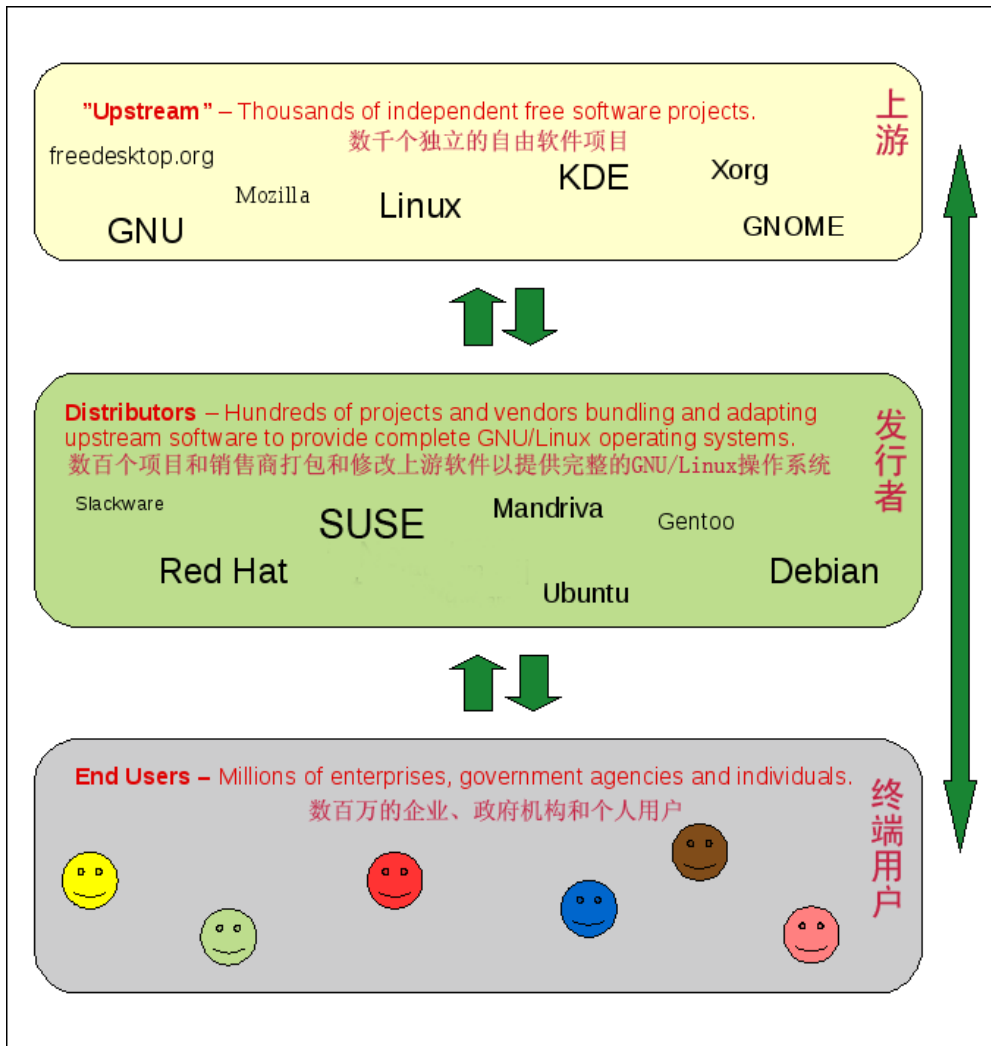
"Upstream" – Thousands of independent free software projects.
数千个独立的自由软件项目

上游

freedesktop.org

Mozilla

Linux

KDE

Xorg

GNU

GNOME

Distributors – Hundreds of projects and vendors bundling and adapting upstream software to provide complete GNU/Linux operating systems.
数百个项目和销售商打包和修改上游软件以提供完整的GNU/Linux操作系统

发行者

Slackware

SUSE

Mandriva

Gentoo

Red Hat

Ubuntu

Debian

End Users – Millions of enterprises, government agencies and individuals.
数百万的企业、政府机构和个人用户

终端用户